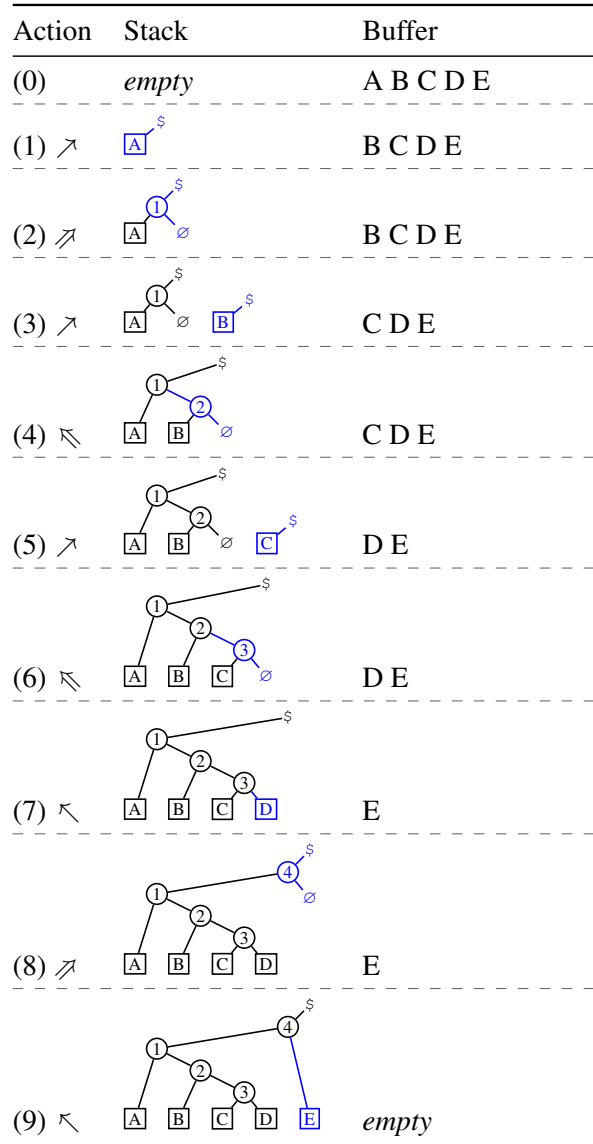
| Action | Stack | Buffer |
|---|---|---|
| (0) | *empty* | A B C D E |
| (1) $\nearrow$ | A $ | B C D E |
| (2) $\nearrow\!\!\!\nearrow$ | 1 $ A ∅ | B C D E |
| (3) $\nearrow$ | 1 $ A ∅ B $ | C D E |
| (4) $\nwarrow\!\!\!\nwarrow$ | 1 $ 2 A B ∅ | C D E |
| (5) $\nearrow$ | 1 $ 2 A B ∅ C $ | D E |
| (6) $\nwarrow\!\!\!\nwarrow$ | 1 $ 2 3 A B C ∅ | D E |
| (7) $\nwarrow$ | 1 $ 2 3 A B C D | E |
| (8) $\nearrow\!\!\!\nearrow$ | 4 $ 1 ∅ 2 3 A B C D | E |
| (9) $\nwarrow$ | 4 $ 1 2 3 A B C D E | *empty* |